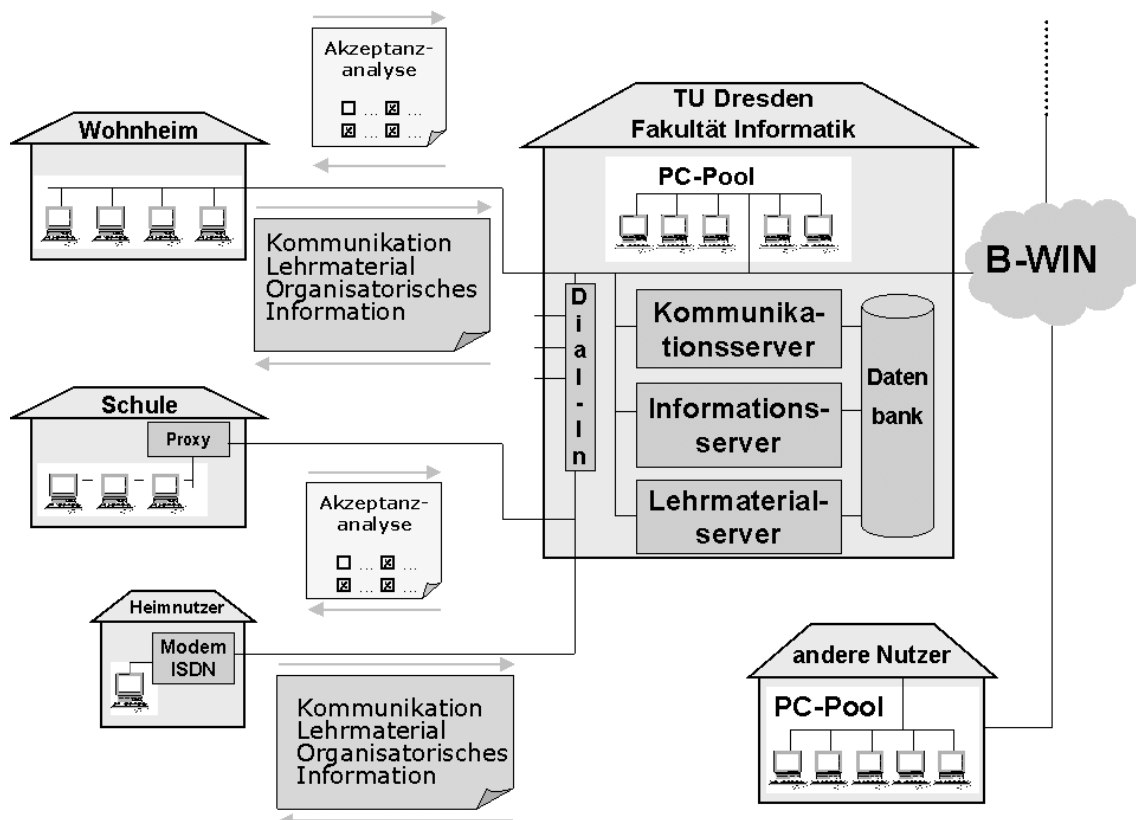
Akzeptanzanalyse

☐ ... ☒ ...
☒ ... ☒ ...

TU Dresden
Fakultät Informatik

Wohnheim

PC-Pool

Kommunikation
Lehrmaterial
Organisatorisches
Information

B-WIN

Dial-In

Kommunikationsserver

Informationsserver

Lehrmaterialserver

Datenbank

Schule

Proxy

Akzeptanzanalyse

☐ ... ☒ ...
☒ ... ☒ ...

Heimnutzer

Modem
ISDN

andere Nutzer

PC-Pool

Kommunikation
Lehrmaterial
Organisatorisches
Information